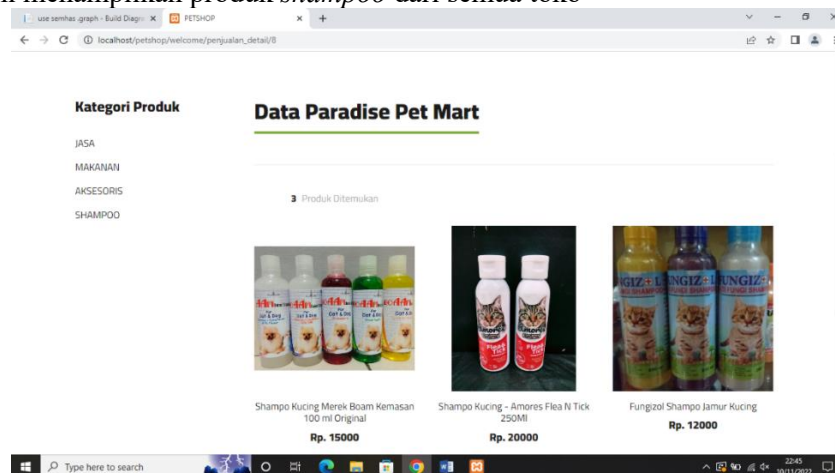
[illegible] menampilkan produk *shampoo* dari semua toko

use semhas .graph - Build Diagra ×
PETSHOP ×
+

localhost/petshop/welcome/penjualan_detail/8

Kategori Produk

JASA
MAKANAN
AKSESORIS
SHAMPOO

Data Paradise Pet Mart

3 Produk Ditemukan

Shampo Kucing Merek Boam Kemasan 100 ml Original
Rp. 15000

Shampo Kucing - Amores Flea N Tick 250Ml
Rp. 20000

Fungizol Shampo Jamur Kucing
Rp. 12000

Type here to search

22:45
10/11/2022